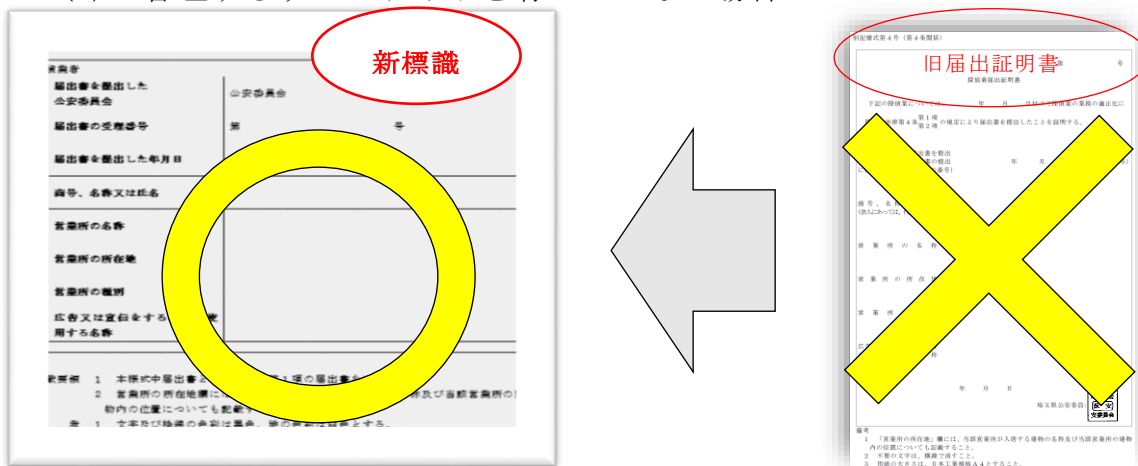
新標識

営業者

届出書を提出した公安委員会 | 公安委員会

届出書の受理番号 | 第 号

届出書を提出した年月日

商号、名称又は氏名

営業所の名称

営業所の所在地

営業所の種別

広告又は宣伝をする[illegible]使用する名称

備考 1 本様式中届出書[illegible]1項の届出書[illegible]

2 営業所の所在地欄に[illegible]称及び当該営業所の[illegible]物内の位置についても記載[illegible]

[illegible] 1 文字及び線の色彩は黒色、地の色彩は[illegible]とする。

旧届出証明書

別記様式第4号(第4条関係)

第 号

届出確認証明書

下記の営業所については、 年 月 日付けで営業の業務の適正化に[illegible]律第4条第1項第2項の規定により届出書を提出したことを証明する。

届出書を提出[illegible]書の提出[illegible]番号)

商号、名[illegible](法人にあっては、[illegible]

営業所の名称

営業所の所在地

営業所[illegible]

広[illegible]

年 月 日

埼玉県公安委員会

公安委員会

備考

1 「営業所の所在地」欄には、当該営業所が入居する建物の名称及び当該営業所の建物内の位置についても記載すること。

2 不要の文字は、横線で消すこと。

3 用紙の大きさは、日本工業規格A4とすること。